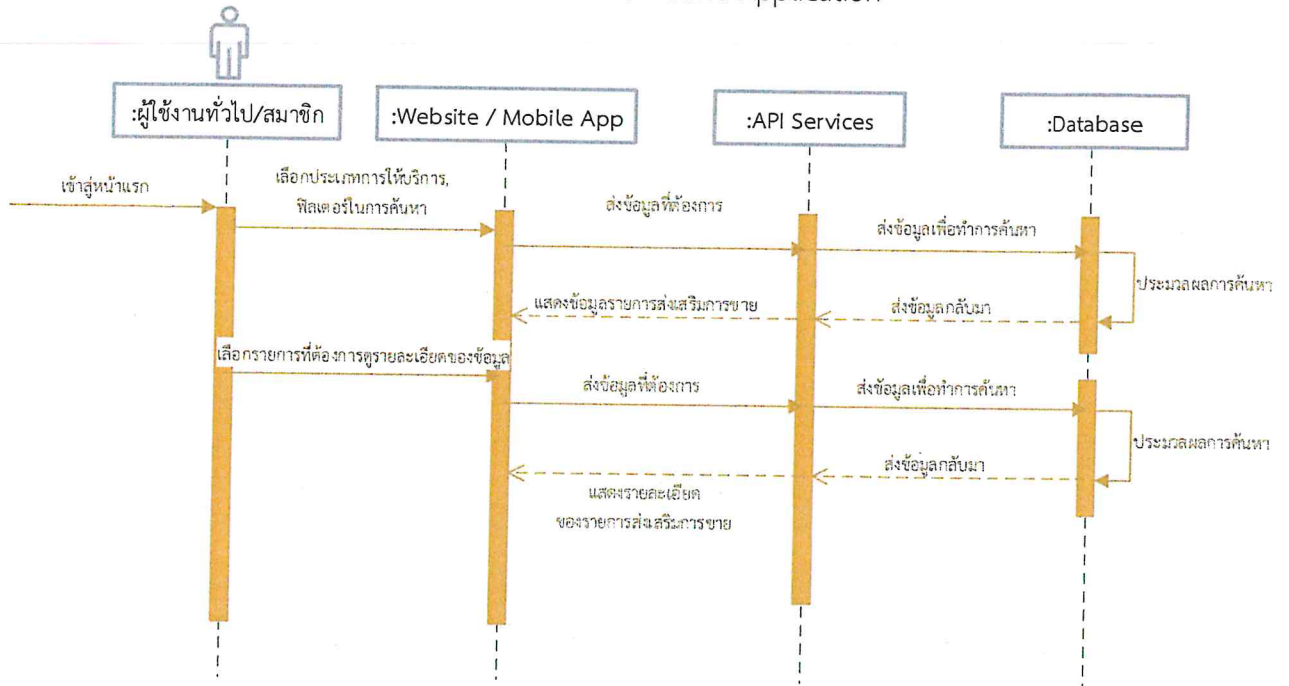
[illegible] Application

:ผู้ใช้งานทั่วไป/สมาชิก

:Website / Mobile App

:API Services

:Database

เข้าสู่หน้าแรก

เลือกประเภทการให้บริการ, ฟิลเตอร์ในการค้นหา

ส่งข้อมูลที่ต้องการ

ส่งข้อมูลเพื่อทำการค้นหา

ประมวลผลการค้นหา

แสดงข้อมูลรายการส่งเสริมการขาย

ส่งข้อมูลกลับมา

เลือกรายการที่ต้องการดูรายละเอียดของข้อมูล

ส่งข้อมูลที่ต้องการ

ส่งข้อมูลเพื่อทำการค้นหา

ประมวลผลการค้นหา

ส่งข้อมูลกลับมา

แสดงรายละเอียด ของรายการส่งเสริมการขาย